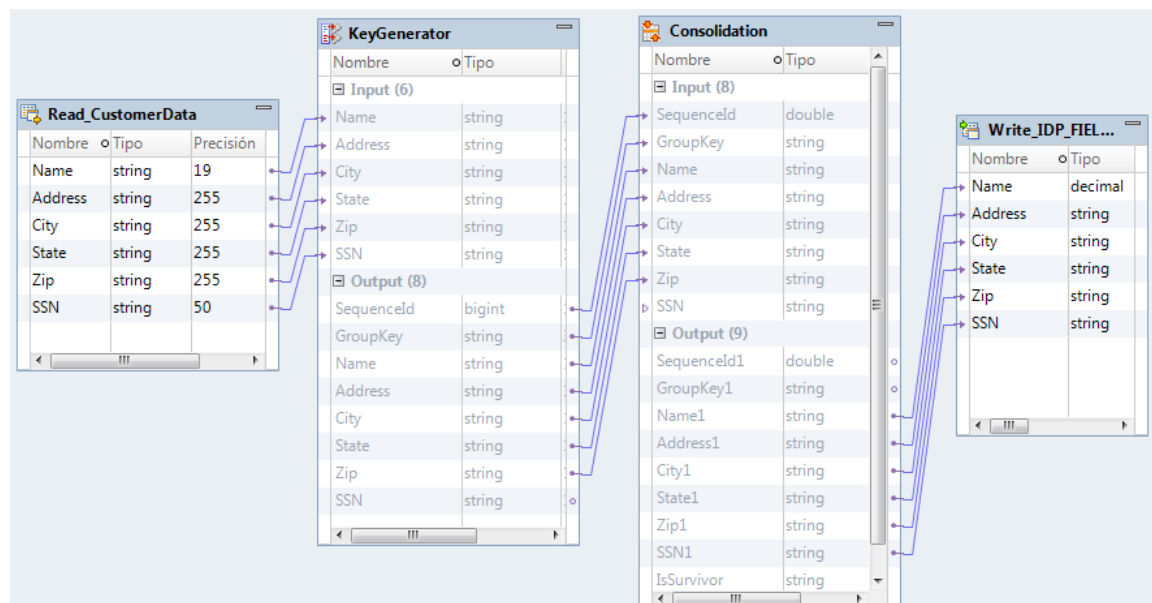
Read_CustomerData

| Nombre | Tipo | Precisión |
|---|---|---|
| Name | string | 19 |
| Address | string | 255 |
| City | string | 255 |
| State | string | 255 |
| Zip | string | 255 |
| SSN | string | 50 |

KeyGenerator

| Nombre | Tipo |
|---|---|
| Input (6) | |
| Name | string |
| Address | string |
| City | string |
| State | string |
| Zip | string |
| SSN | string |
| Output (8) | |
| SequenceId | bigint |
| GroupKey | string |
| Name | string |
| Address | string |
| City | string |
| State | string |
| Zip | string |
| SSN | string |

Consolidation

| Nombre | Tipo |
|---|---|
| Input (8) | |
| SequenceId | double |
| GroupKey | string |
| Name | string |
| Address | string |
| City | string |
| State | string |
| Zip | string |
| SSN | string |
| Output (9) | |
| SequenceId1 | double |
| GroupKey1 | string |
| Name1 | string |
| Address1 | string |
| City1 | string |
| State1 | string |
| Zip1 | string |
| SSN1 | string |
| IsSurvivor | string |

Write_IDP_FIEL...

| Nombre | Tipo |
|---|---|
| Name | decimal |
| Address | string |
| City | string |
| State | string |
| Zip | string |
| SSN | string |